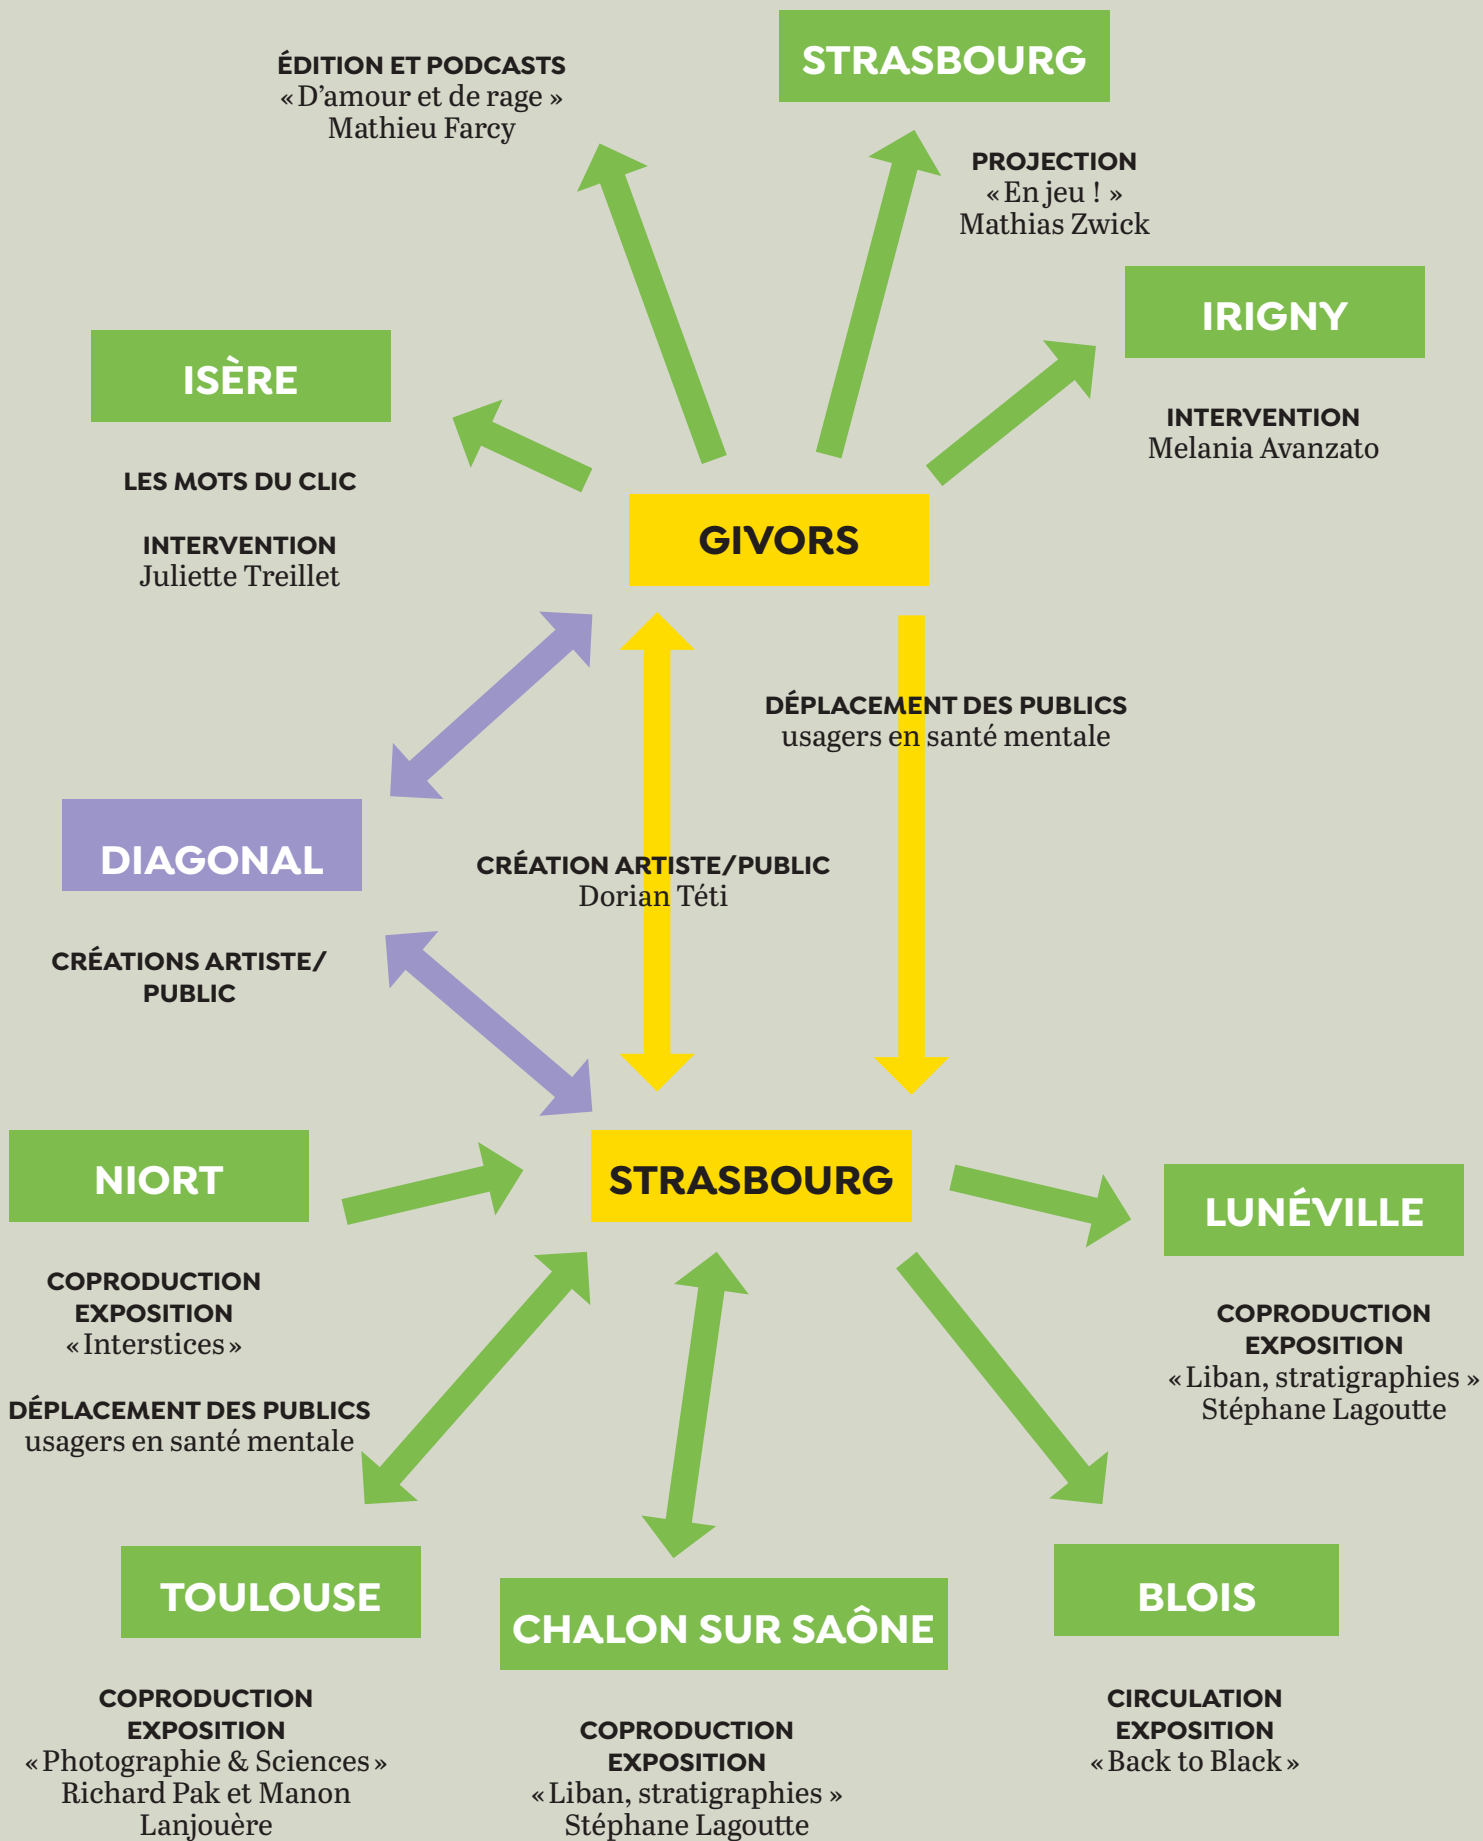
ÉDITION ET PODCASTS
« D'amour et de rage »
Mathieu Farcy

STRASBOURG

PROJECTION
« En jeu ! »
Mathias Zwick

IRIGNY

INTERVENTION
Melania Avanzato

ISÈRE

LES MOTS DU CLIC

INTERVENTION
Juliette Treillet

GIVORS

DÉPLACEMENT DES PUBLICS
usagers en santé mentale

DIAGONAL

CRÉATION ARTISTE/PUBLIC
Dorian Téti

CRÉATIONS ARTISTE/PUBLIC

NIORT

STRASBOURG

LUNÉVILLE

COPRODUCTION
EXPOSITION
« Interstices »

DÉPLACEMENT DES PUBLICS
usagers en santé mentale

COPRODUCTION
EXPOSITION
« Liban, stratigraphies »
Stéphane Lagoutte

TOULOUSE

CHALON SUR SAÔNE

BLOIS

COPRODUCTION
EXPOSITION
« Photographie & Sciences »
Richard Pak et Manon Lanjouère

COPRODUCTION
EXPOSITION
« Liban, stratigraphies »
Stéphane Lagoutte

CIRCULATION
EXPOSITION
« Back to Black »